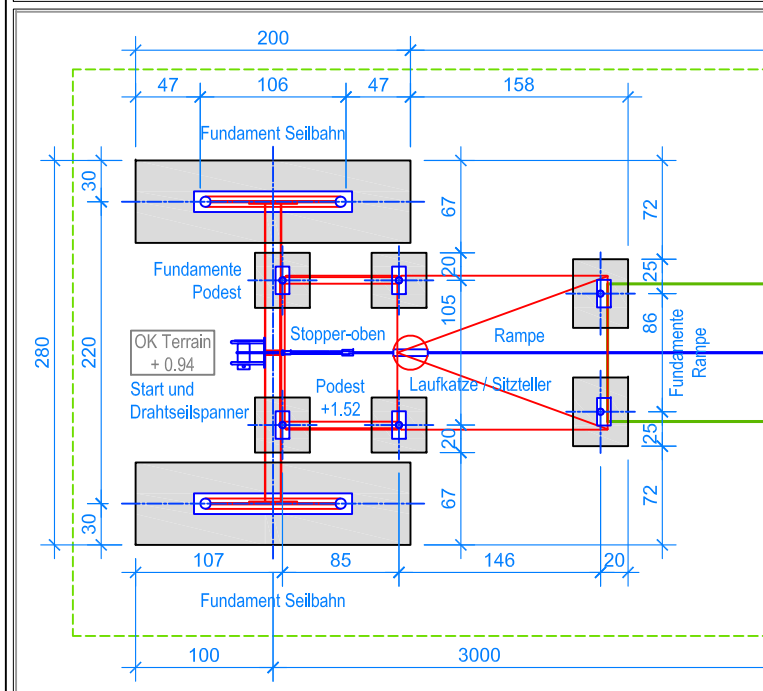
200
47
106
47
158
Fundament Seilbahn
30
67
72
Fundamente Podest
20
25
280
220
105
86
Fundamente Rampe
OK Terrain + 0.94
Stopper-oben
Rampe
Start und Drahtseilspanner
Podest +1.52
Laufkatze / Sitzteller
20
25
30
67
72
107
85
146
20
Fundament Seilbahn
100
3000